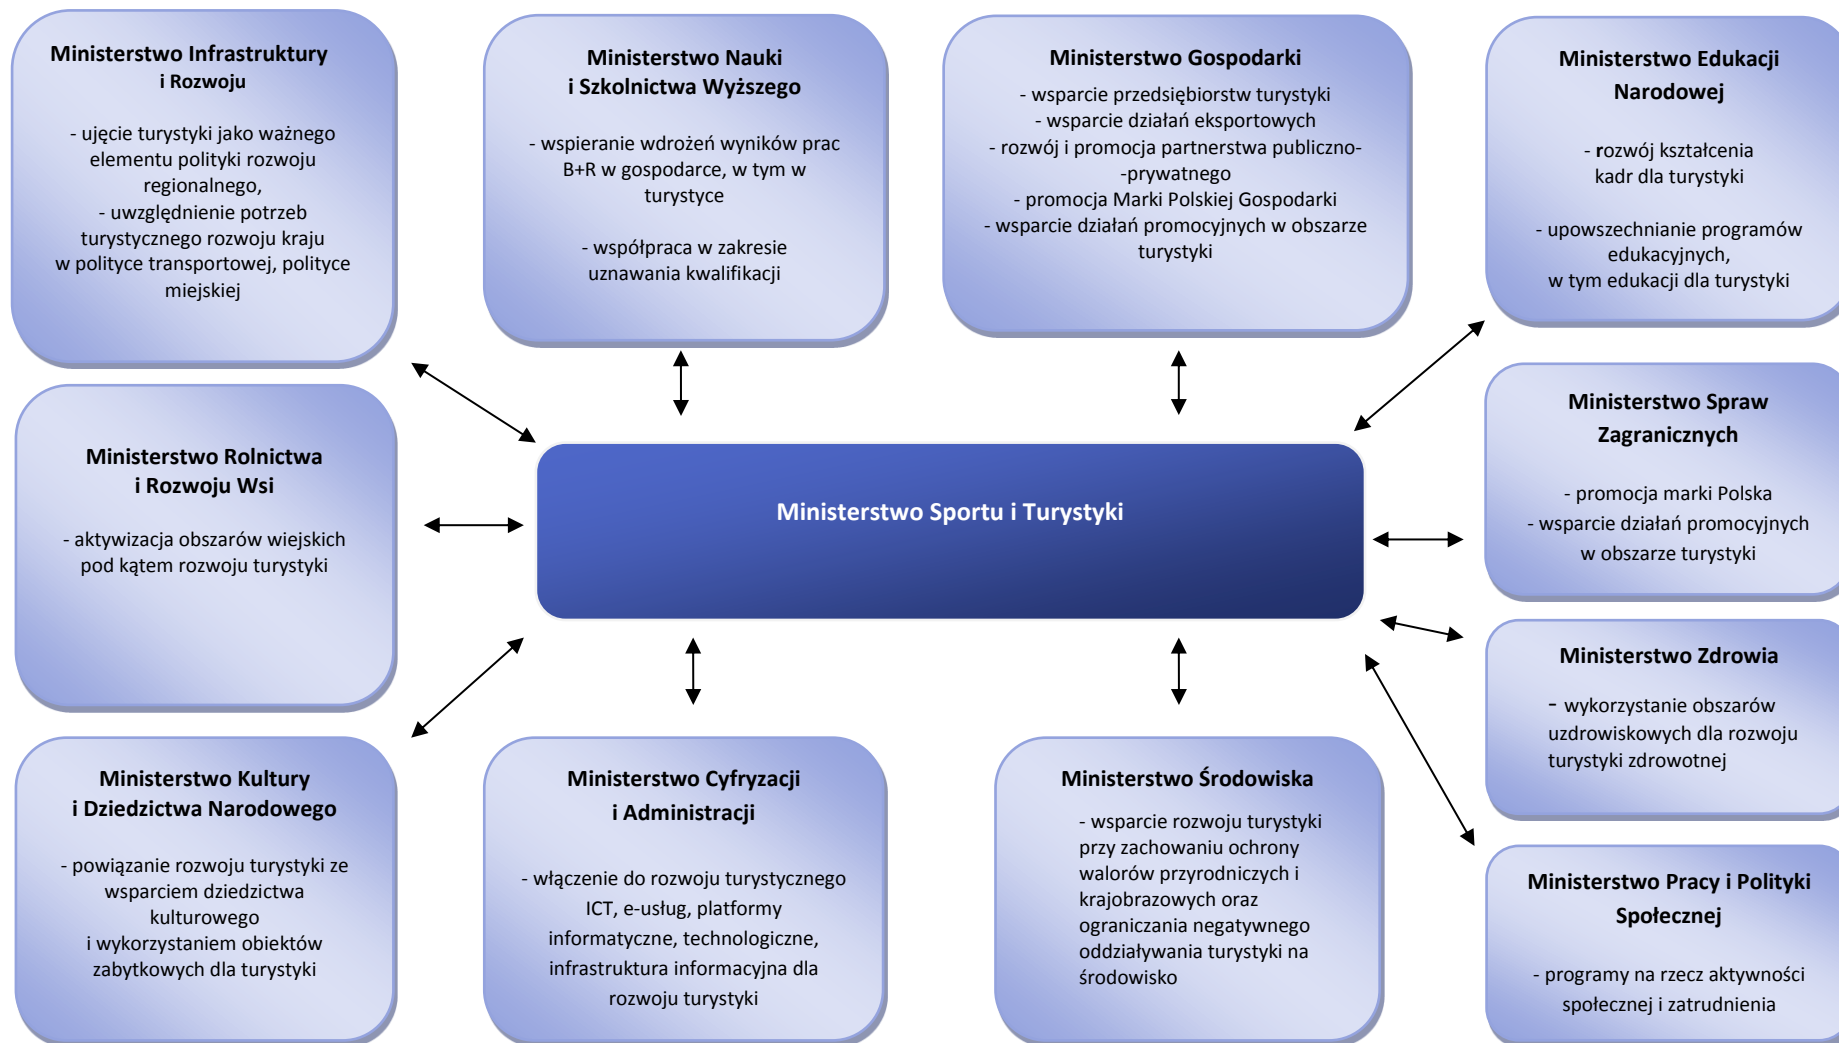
Ministerstwo Infrastruktury i Rozwoju

- ujęcie turystyki jako ważnego elementu polityki rozwoju regionalnego,
- uwzględnienie potrzeb turystycznego rozwoju kraju w polityce transportowej, polityce miejskiej

Ministerstwo Nauki i Szkolnictwa Wyższego

- wspieranie wdrożeń wyników prac B+R w gospodarce, w tym w turystyce

- współpraca w zakresie uznawania kwalifikacji

Ministerstwo Gospodarki

- wsparcie przedsiębiorstw turystyki
- wsparcie działań eksportowych
- rozwój i promocja partnerstwa publiczno-prywatnego
- promocja Marki Polskiej Gospodarki
- wsparcie działań promocyjnych w obszarze turystyki

Ministerstwo Edukacji Narodowej

- rozwój kształcenia kadr dla turystyki

- upowszechnianie programów edukacyjnych, w tym edukacji dla turystyki

Ministerstwo Rolnictwa i Rozwoju Wsi

- aktywizacja obszarów wiejskich pod kątem rozwoju turystyki

Ministerstwo Sportu i Turystyki

Ministerstwo Spraw Zagranicznych

- promocja marki Polska
- wsparcie działań promocyjnych w obszarze turystyki

Ministerstwo Zdrowia

- wykorzystanie obszarów uzdrowiskowych dla rozwoju turystyki zdrowotnej

Ministerstwo Kultury i Dziedzictwa Narodowego

- powiązanie rozwoju turystyki ze wsparciem dziedzictwa kulturowego i wykorzystaniem obiektów zabytkowych dla turystyki

Ministerstwo Cyfryzacji i Administracji

- włączenie do rozwoju turystycznego ICT, e-usług, platformy informatyczne, technologiczne, infrastruktura informacyjna dla rozwoju turystyki

Ministerstwo Środowiska

- wsparcie rozwoju turystyki przy zachowaniu ochrony walorów przyrodniczych i krajobrazowych oraz ograniczania negatywnego oddziaływania turystyki na środowisko

Ministerstwo Pracy i Polityki Społecznej

- programy na rzecz aktywności społecznej i zatrudnienia